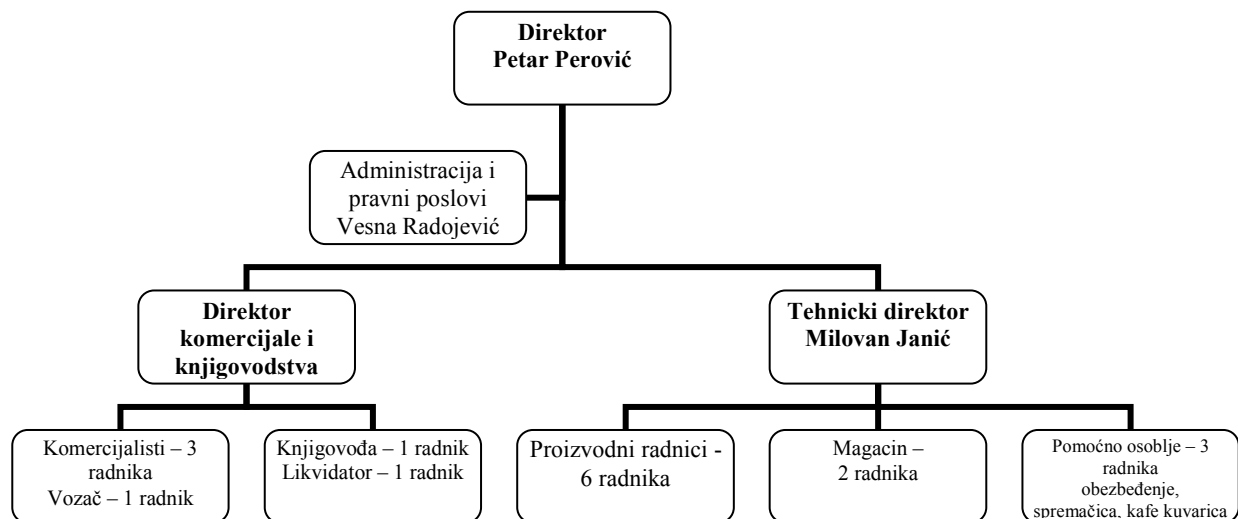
Direktor
Petar Perović

Administracija i pravni poslovi
Vesna Radojević

Direktor komercijale i knjigovodstva

Tehnicki direktor
Milovan Janić

Komercijalisti – 3 radnika
Vozač – 1 radnik

Knjigovođa – 1 radnik
Likvidator – 1 radnik

Proizvodni radnici - 6 radnika

Magacin – 2 radnika

Pomoćno osoblje – 3 radnika
obezbeđenje, spremačica, kafe kuvarica